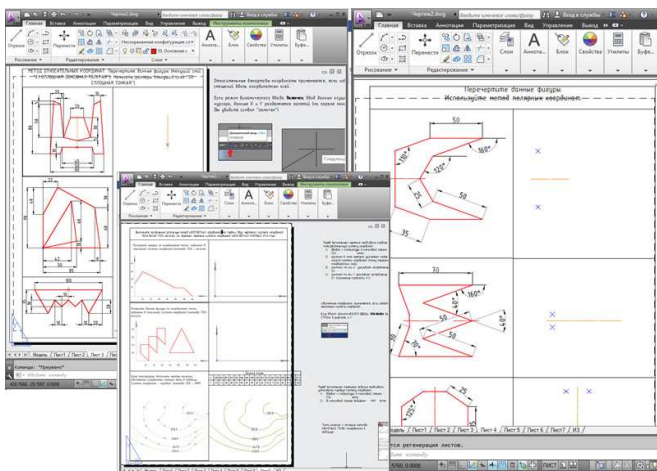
Чертеж2.dwg
Введите ключевое слово/фразу
Вход в службы
Главная
Вставка
Аннотации
Параметризация
Вид
Управление
Вывод
Отрезок
Перенести
Аннота...
Блок
Свойства
Утилиты
Буфе...
Слои
Рисование
Редактирование
Слои

Перечертите данные фигуры, используйте метод полярных координат.

50
160°
120°
130°
35
30
160°
140°
50
50
150°
25
40

Модель
Лист1
Лист2
Лист3
Лист4
Лист5
Лист6
Лист7
Лист8
Лист9
Лист10
Идет регенерация листов.
Введите команду
5760, 0.0000
ПУСК

Главная
Вставка
Аннотации
Параметризация
Вид
Управление
Вывод

Команда: *Прервано*
Модель
Лист 1
Лист 2
Лист 3